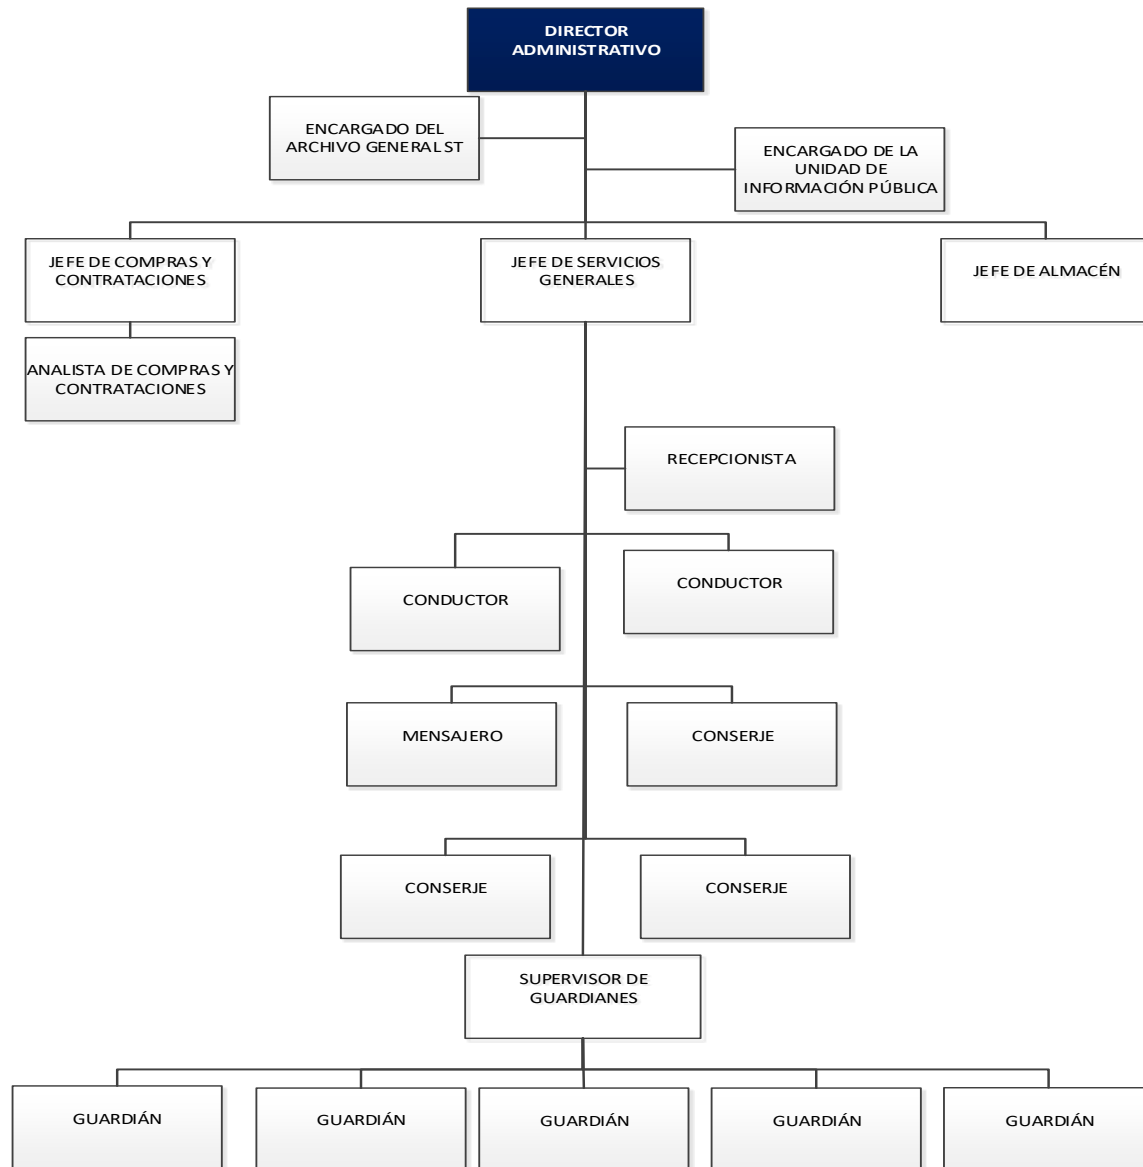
DIRECTOR ADMINISTRATIVO

ENCARGADO DEL ARCHIVO GENERAL ST

ENCARGADO DE LA UNIDAD DE INFORMACIÓN PÚBLICA

JEFE DE COMPRAS Y CONTRATACIONES

JEFE DE SERVICIOS GENERALES

JEFE DE ALMACÉN

ANALISTA DE COMPRAS Y CONTRATACIONES

RECEPCIONISTA

CONDUCTOR

CONDUCTOR

MENSAJERO

CONSERJE

CONSERJE

CONSERJE

SUPERVISOR DE GUARDIANES

GUARDIÁN

GUARDIÁN

GUARDIÁN

GUARDIÁN

GUARDIÁN